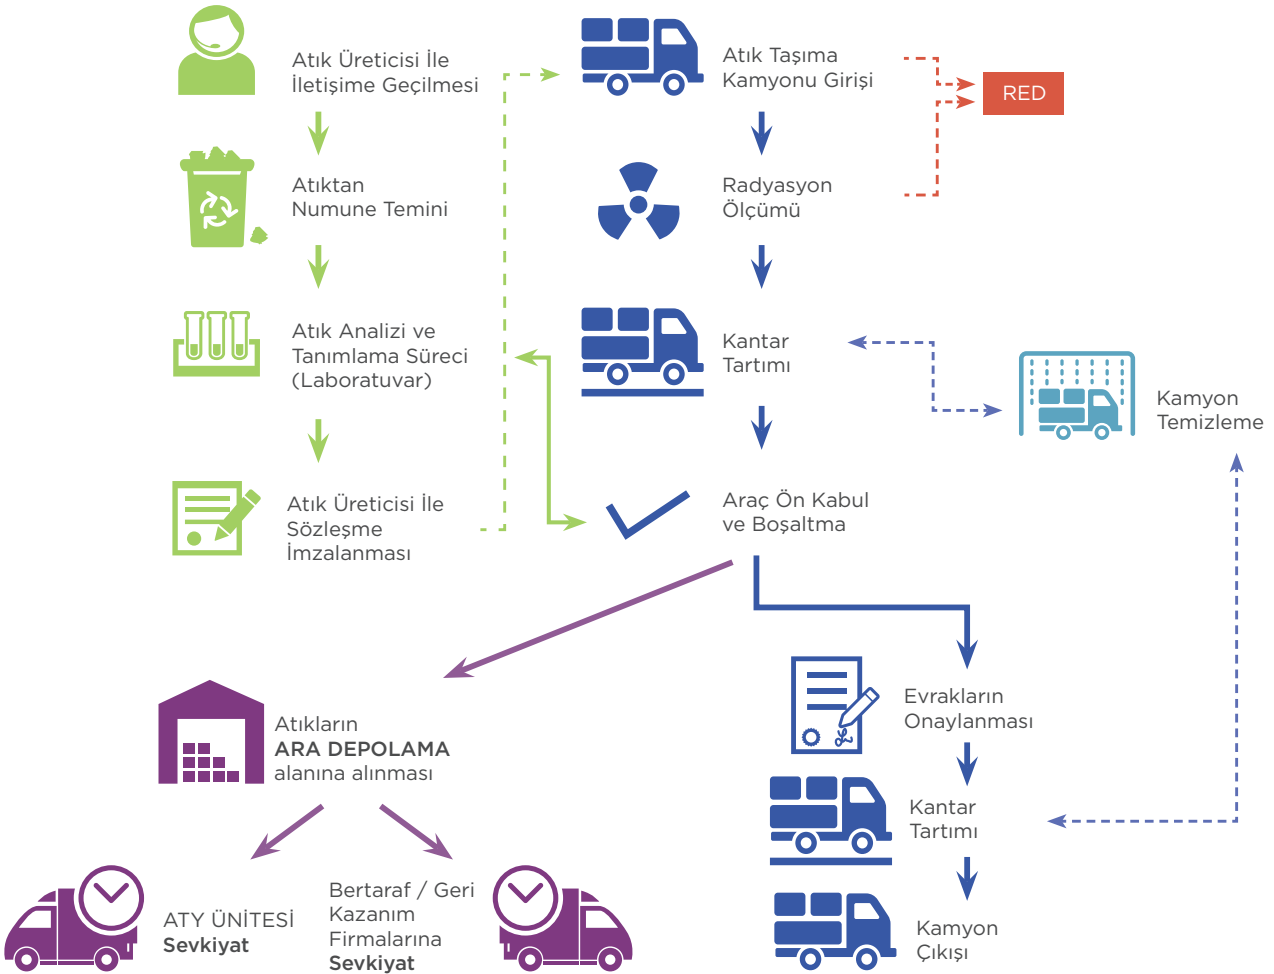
Atık Üreticisi İle İletişime Geçilmesi

Atıktan Numune Temini

Atık Analizi ve Tanımlama Süreci (Laboratuvar)

Atık Üreticisi İle Sözleşme İmzalanması

Atık Taşıma Kamyonu Girişi

RED

Radyasyon Ölçümü

Kantar Tartımı

Kamyon Temizleme

Araç Ön Kabul ve Boşaltma

Atıkların **ARA DEPOLAMA** alanına alınması

ATY ÜNİTESİ **Sevkiyat**

Bertaraf / Geri Kazanım Firmalarına **Sevkiyat**

Evrakların Onaylanması

Kantar Tartımı

Kamyon Çıkışı